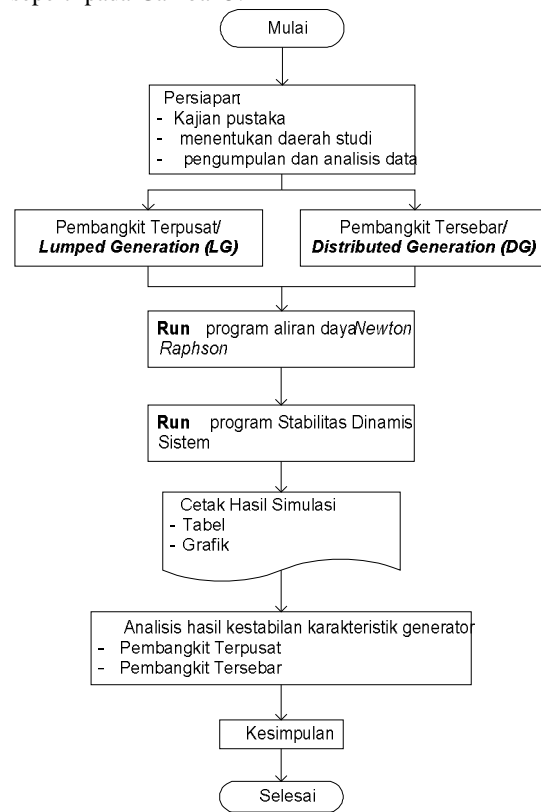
seperti pada Gambar 3.

Mulai

Persiapan
- Kajian pustaka
- menentukan daerah studi
- pengumpulan dan analisis data

Pembangkit Terpusat/ ***Lumped Generation (LG)***

Pembangkit Tersebar/ ***Distributed Generation (DG)***

**Run** program aliran daya *Newton Raphson*

**Run** program Stabilitas Dinamis Sistem

Cetak Hasil Simulasi
- Tabel
- Grafik

Analisis hasil kestabilan karakteristik generator
- Pembangkit Terpusat
- Pembangkit Tersebar

Kesimpulan

Selesai